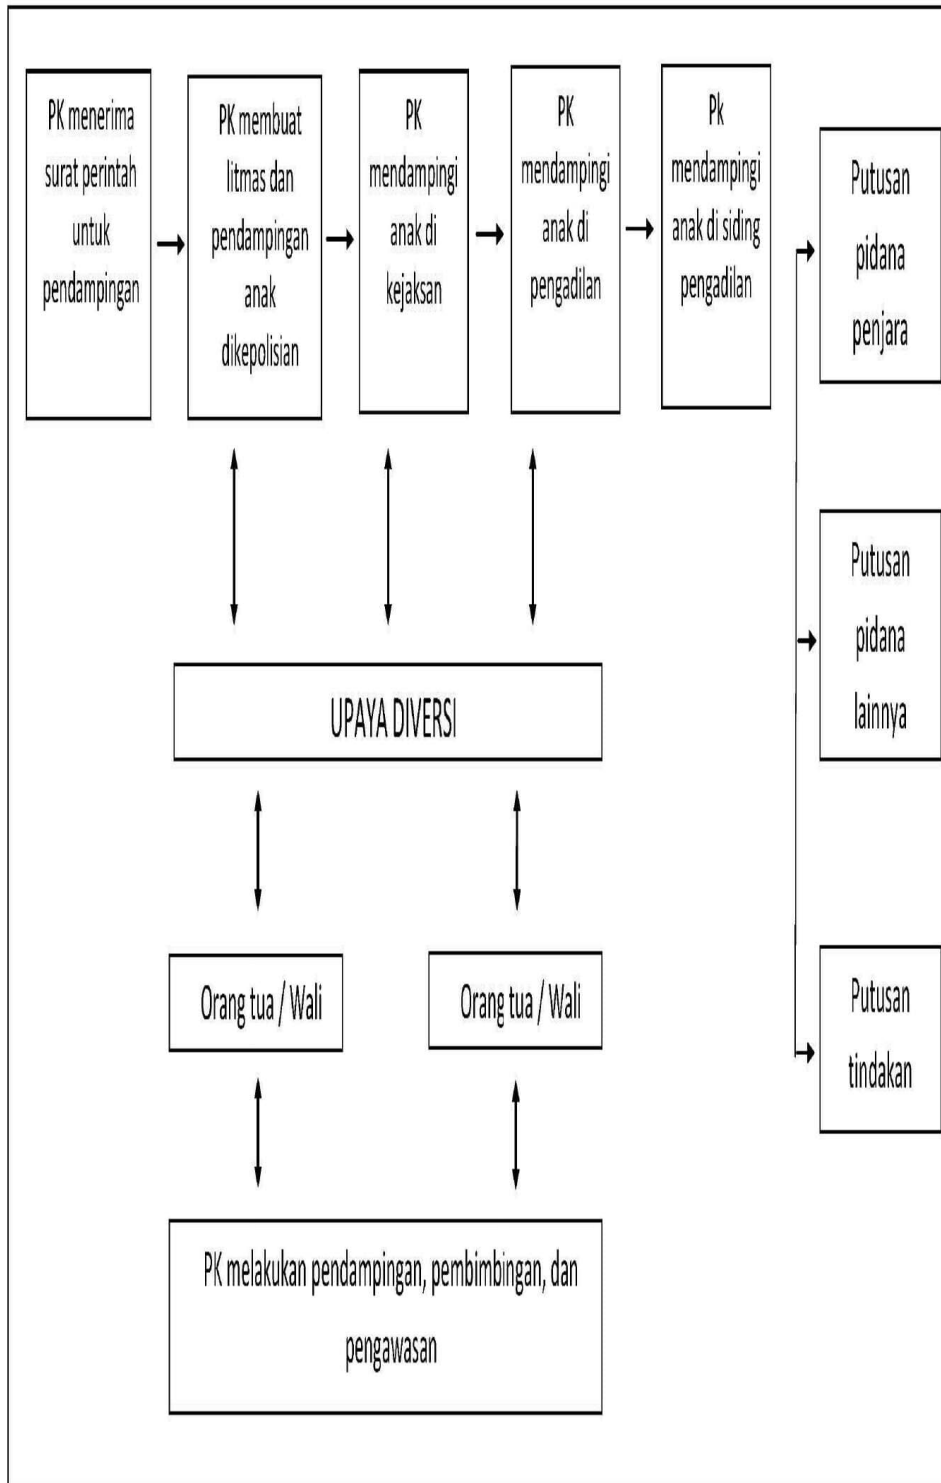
PK menerima surat perintah untuk pendampingan

PK membuat litmas dan pendampingan anak dikepolisian

PK mendampingi anak di kejaksan

PK mendampingi anak di pengadilan

Pk mendampingi anak di siding pengadilan

Putusan pidana penjara

Putusan pidana lainnya

Putusan tindakan

UPAYA DIVERSI

Orang tua / Wali

Orang tua / Wali

PK melakukan pendampingan, pembimbingan, dan pengawasan